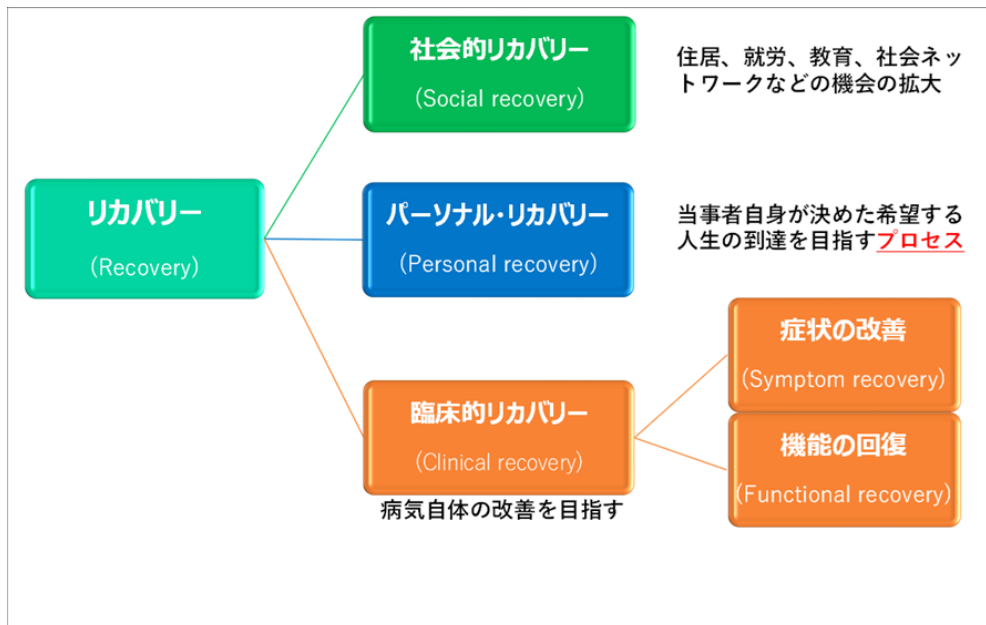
リカバリー
（Recovery）

社会的リカバリー
（Social recovery）

住居、就労、教育、社会ネットワークなどの機会の拡大

パーソナル･リカバリー
（Personal recovery）

当事者自身が決めた希望する人生の到達を目指すプロセス

臨床的リカバリー
（Clinical recovery）

病気自体の改善を目指す

症状の改善
（Symptom recovery）

機能の回復
（Functional recovery）